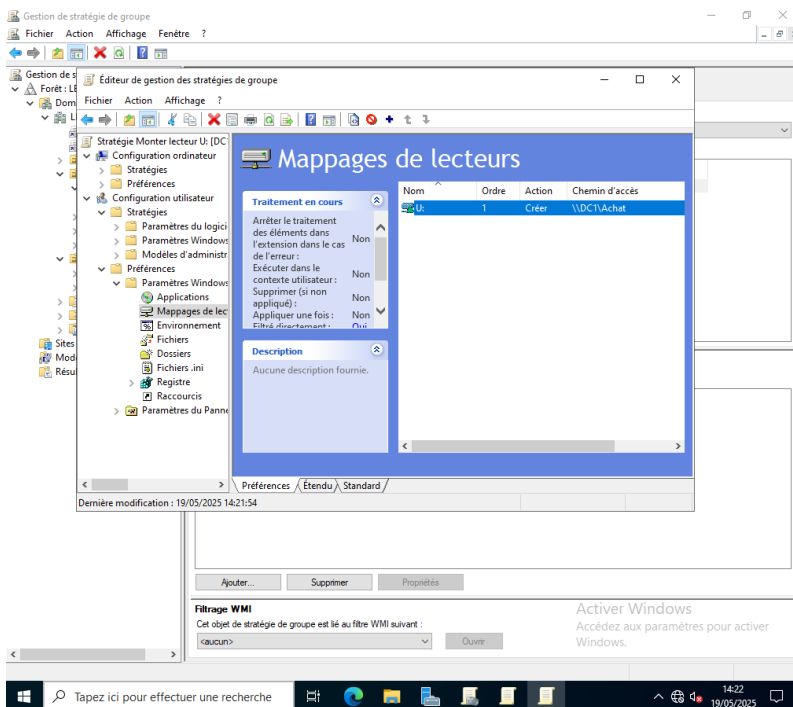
Gestion de stratégie de groupe

Fichier Action Affichage Fenêtre ?

Gestion de s
Forêt : LE
Dom
L
Sites
Mod
Résu

Éditeur de gestion des stratégies de groupe

Fichier Action Affichage ?

Stratégie Monter lecteur U: [DC
Configuration ordinateur
Stratégies
Préférences
Configuration utilisateur
Stratégies
Paramètres du logici
Paramètres Windows
Modèles d'administr
Préférences
Paramètres Windows
Applications
Mappages de lec
Environnement
Fichiers
Dossiers
Fichiers .ini
Registre
Raccourcis
Paramètres du Panne

Mappages de lecteurs

Traitement en cours

Arrêter le traitement des éléments dans l'extension dans le cas de l'erreur : Non
Exécuter dans le contexte utilisateur : Non
Supprimer (si non appliqué) : Non
Appliquer une fois : Non
Filtré directement : Oui

Description

Aucune description fournie.

| Nom | Ordre | Action | Chemin d'accès |
|---|---|---|---|
| U: | 1 | Créer | \\DC1\Achat |

Préférences Étendu Standard

Dernière modification : 19/05/2025 14:21:54

Ajouter... Supprimer Propriétés

Filtrage WMI

Cet objet de stratégie de groupe est lié au filtre WMI suivant :

<aucun> Ouvrir

Activer Windows
Accédez aux paramètres pour activer Windows.

Tapez ici pour effectuer une recherche

14:22
19/05/2025